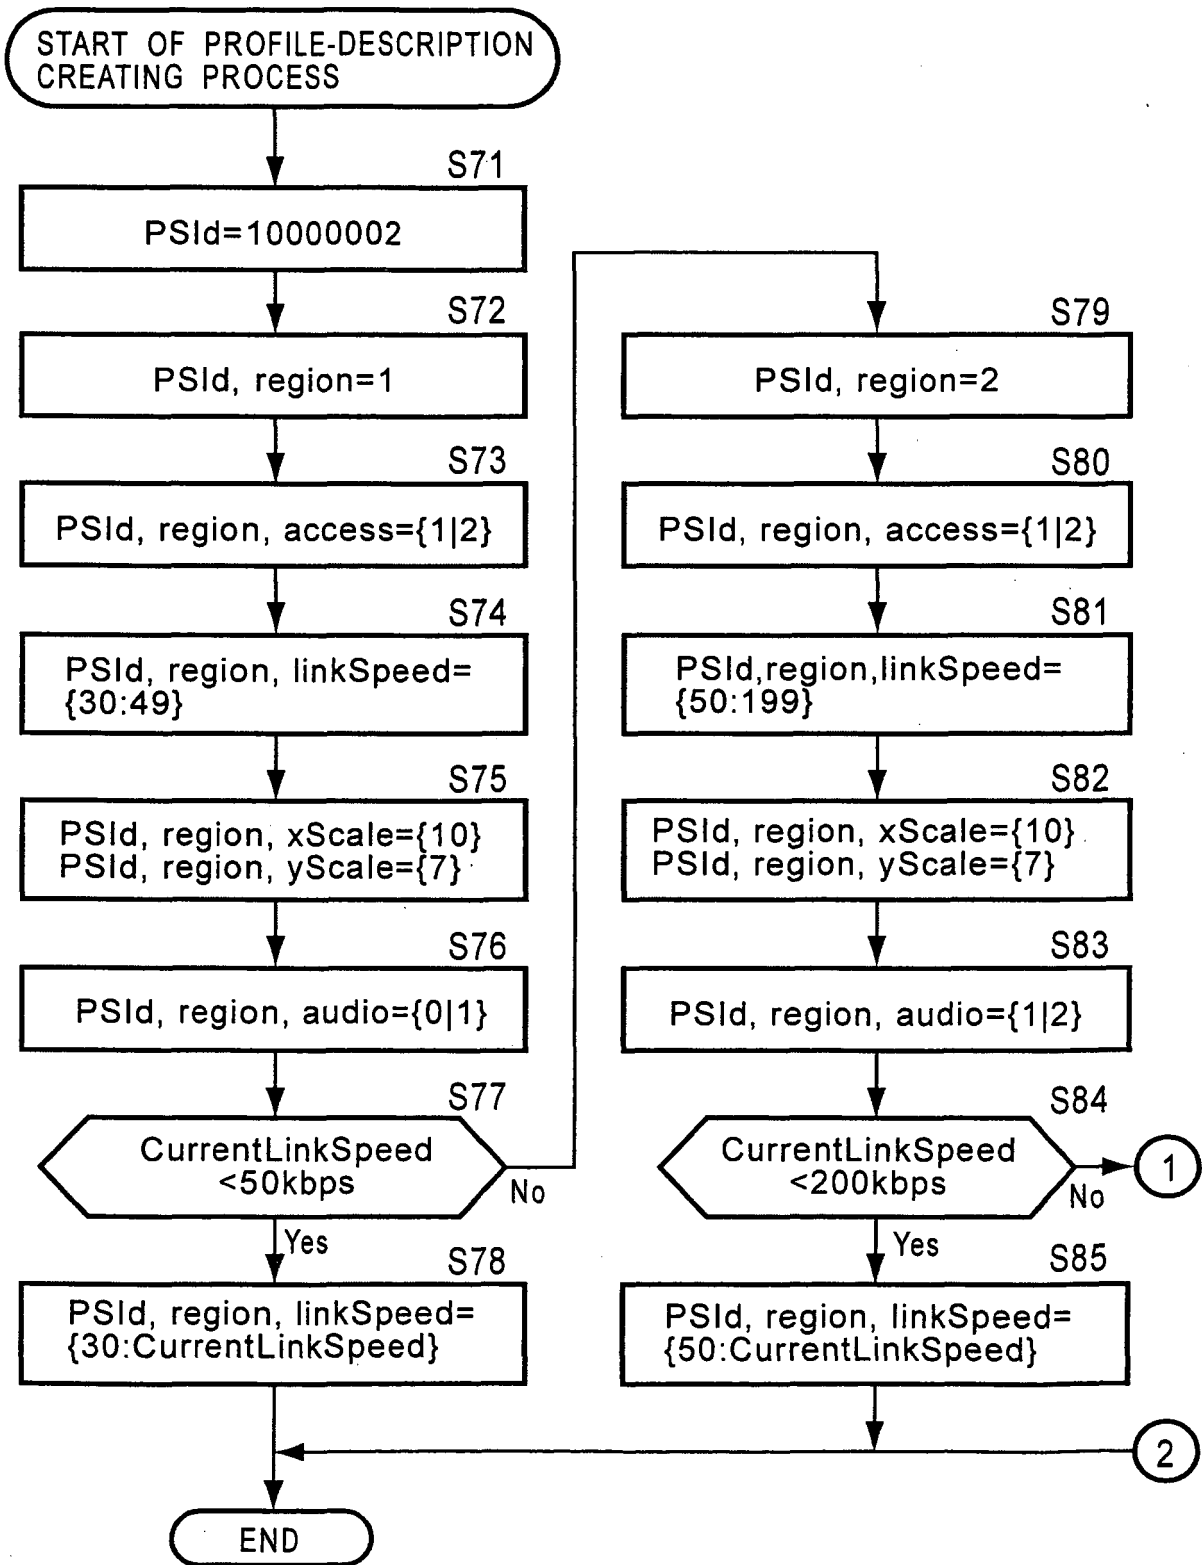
START OF PROFILE-DESCRIPTION CREATING PROCESS

S71

PSId=10000002

S72

PSId, region=1

S73

PSId, region, access={1|2}

S74

PSId, region, linkSpeed={30:49}

S75

PSId, region, xScale={10}
PSId, region, yScale={7}

S76

PSId, region, audio={0|1}

S77

CurrentLinkSpeed <50kbps

No

Yes

S78

PSId, region, linkSpeed={30:CurrentLinkSpeed}

S79

PSId, region=2

S80

PSId, region, access={1|2}

S81

PSId,region,linkSpeed={50:199}

S82

PSId, region, xScale={10}
PSId, region, yScale={7}

S83

PSId, region, audio={1|2}

S84

CurrentLinkSpeed <200kbps

No

1

Yes

S85

PSId, region, linkSpeed={50:CurrentLinkSpeed}

2

END